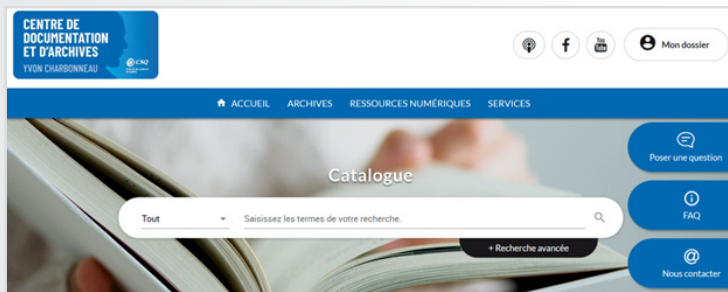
CENTRE DE DOCUMENTATION ET D'ARCHIVES YVON CHARBONNEAU

CSQ

You Tube

Mon dossier

ACCUEIL ARCHIVES RESSOURCES NUMÉRIQUES SERVICES

Catalogue

Tout

Saisissez les termes de votre recherche.

+ Recherche avancée

Poser une question

FAQ

Nous contacter